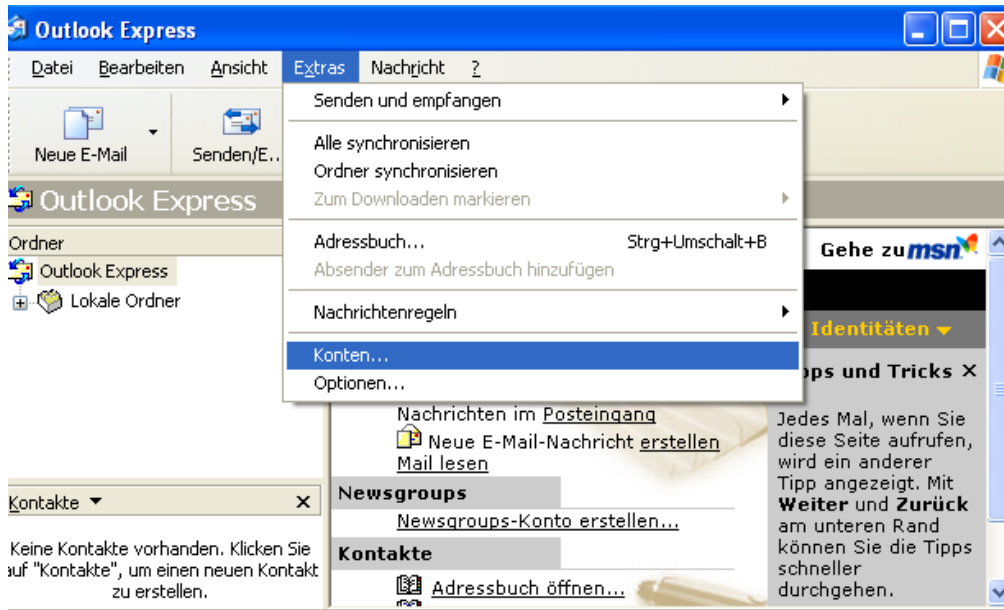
Outlook Express

Datei Bearbeiten Ansicht Extras Nachricht ?

Neue E-Mail Senden/E...

Senden und empfangen
Alle synchronisieren
Ordner synchronisieren
Zum Downloaden markieren
Adressbuch... Strg+Umschalt+B
Absender zum Adressbuch hinzufügen
Nachrichtenregeln
Konten...
Optionen...

Outlook Express

Ordner
Outlook Express
Lokale Ordner

Gehe zu msn

Identitäten

ps und Tricks ×

Nachrichten im Posteingang
Neue E-Mail-Nachricht erstellen
Mail lesen

Newsgroups
Newsgroups-Konto erstellen...

Kontakte
Adressbuch öffnen...

Jedes Mal, wenn Sie diese Seite aufrufen, wird ein anderer Tipp angezeigt. Mit Weiter und Zurück am unteren Rand können Sie die Tipps schneller durchgehen.

Kontakte ▼ ×

Keine Kontakte vorhanden. Klicken Sie auf "Kontakte", um einen neuen Kontakt zu erstellen.